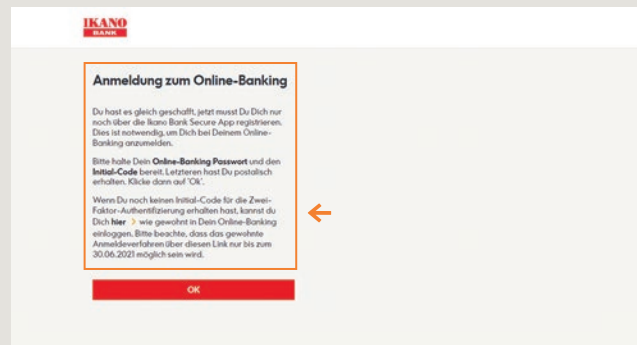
IKANO BANK

Anmeldung zum Online-Banking

Du hast es gleich geschafft, jetzt musst Du Dich nur noch über die Ikano Bank Secure App registrieren. Dies ist notwendig, um Dich bei Deinem Online-Banking anzumelden.

Bitte halte Dein **Online-Banking Passwort** und den **Initial-Code** bereit. Letzteren hast Du postalisch erhalten. Klicke dann auf 'Ok'.

Wenn Du noch keinen Initial-Code für die Zwei-Faktor-Authentifizierung erhalten hast, kannst du Dich **hier** › wie gewohnt in Dein Online-Banking einloggen. Bitte beachte, dass das gewohnte Anmeldeverfahren über diesen Link nur bis zum 30.06.2021 möglich sein wird.

OK